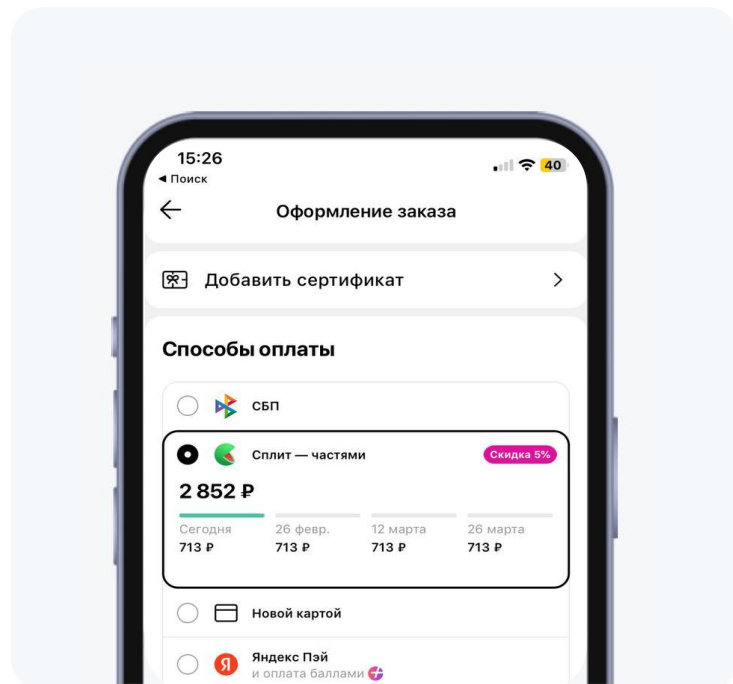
15:26
◂ Поиск
40

Оформление заказа

Добавить сертификат

Способы оплаты

СБП

Сплит — частями
Скидка 5%

2 852 ₽

| Сегодня | 26 февр. | 12 марта | 26 марта |
|---|---|---|---|
| 713 ₽ | 713 ₽ | 713 ₽ | 713 ₽ |

Новой картой

Яндекс Пэй
и оплата баллами